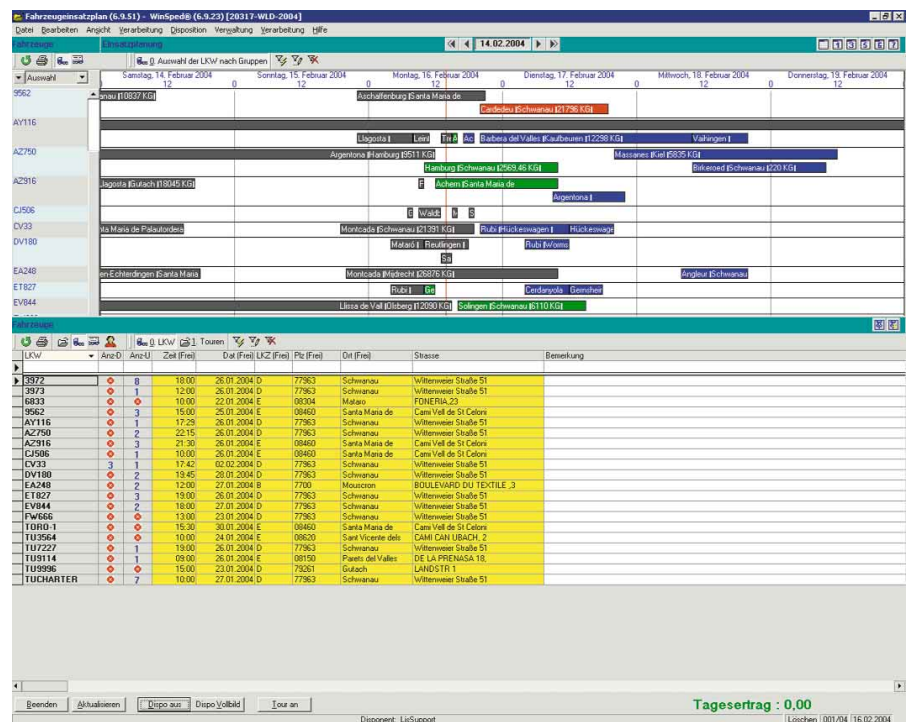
Fahrzeugeinsatzplan (6.9.51) - WinSped® (6.9.23) [20317-WLD-2004]

Datei Bearbeiten Ansicht Verarbeitung Disposition Verwaltung Verarbeitung Hilfe

Fahrzeuge Einsatzplanung

14.02.2004

0 Auswahl der LKW nach Gruppen

Auswahl

Samstag, 14. Februar 2004 12 0 Sonntag, 15. Februar 2004 12 0 Montag, 16. Februar 2004 12 0 Dienstag, 17. Februar 2004 12 0 Mittwoch, 18. Februar 2004 12 0 Donnerstag, 19. Februar 2004 12

9562 anau [10837 KG] Aschaffenburg [Santa Maria de Cardedeu [Schwanau [21796 KG]

AY116 Llagosta | Leinf Tr A Ac Barbera del Valles [Kaufbeuren [12298 KG] Vaihingen |

AZ750 Argentona [Hamburg [9511 KG] Massanes [Kiel [5835 KG] Hamburg [Schwanau [2569,46 KG] Birkeroed [Schwanau [220 KG]

AZ916 Llagosta [Gutach [18045 KG] F Achern [Santa Maria de Argentona |

CJ506 B Waldb I S

CV33 nta Maria de Palautordera Montcada [Schwanau [21391 KG] Rubi [Hückeswagen | Hückeswage

DV180 Mataró | Reutlingen | Sa Rubi [Worms

EA248 en-Echterdingen [Santa Maria Montcada [Midrecht [26876 KG] Angleur [Schwanau

ET827 Rubi | Ge Cerdanyola Geinsheir

EV844 Lliesa de Vall [Olsberg [12090 KG] Solingen [Schwanau [6110 KG]

Fahrzeuge

0 LKW 1 Touren

| LKW | Anz-D | Anz-U | Zeit (Frei) | Dat (Frei) | LKZ (Frei) | Plz (Frei) | Ort (Frei) | Strasse | Bemerkung |
|---|---|---|---|---|---|---|---|---|---|
| 3972 | | 8 | 18:00 | 26.01.2004 | D | 77963 | Schwanau | Wittenweier Straße 51 | |
| 3973 | | 1 | 12:00 | 26.01.2004 | D | 77963 | Schwanau | Wittenweier Straße 51 | |
| 6833 | | | 10:00 | 22.01.2004 | E | 08304 | Mataro | FONERIA,23 | |
| 9562 | | 3 | 15:00 | 25.01.2004 | E | 08460 | Santa Maria de | Cami Vell de St Celoni | |
| AY116 | | 1 | 17:29 | 26.01.2004 | D | 77963 | Schwanau | Wittenweier Straße 51 | |
| AZ750 | | 2 | 22:15 | 26.01.2004 | D | 77963 | Schwanau | Wittenweier Straße 51 | |
| AZ916 | | 3 | 21:30 | 26.01.2004 | E | 08460 | Santa Maria de | Cami Vell de St Celoni | |
| CJ506 | | 1 | 10:00 | 26.01.2004 | E | 08460 | Santa Maria de | Cami Vell de St Celoni | |
| CV33 | 3 | 1 | 17:42 | 02.02.2004 | D | 77963 | Schwanau | Wittenweier Straße 51 | |
| DV180 | | 2 | 19:45 | 28.01.2004 | D | 77963 | Schwanau | Wittenweier Straße 51 | |
| EA248 | | 2 | 12:00 | 27.01.2004 | B | 7700 | Mouscron | BOULEVARD DU TEXTILE ,3 | |
| ET827 | | 3 | 19:00 | 26.01.2004 | D | 77963 | Schwanau | Wittenweier Straße 51 | |
| EV844 | | 2 | 18:00 | 27.01.2004 | D | 77963 | Schwanau | Wittenweier Straße 51 | |
| FW666 | | | 13:00 | 23.01.2004 | D | 77963 | Schwanau | Wittenweier Straße 51 | |
| TORO-1 | | | 15:30 | 30.01.2004 | E | 08460 | Santa Maria de | Cami Vell de St Celoni | |
| TU3564 | | | 10:00 | 24.01.2004 | E | 08620 | Sant Vicente dels | CAMI CAN UBACH, 2 | |
| TU7227 | | 1 | 19:00 | 26.01.2004 | D | 77963 | Schwanau | Wittenweier Straße 51 | |
| TU9114 | | 1 | 09:00 | 26.01.2004 | E | 08150 | Parets del Valles | DE LA PRENASA 18, | |
| TU9996 | | | 15:00 | 23.01.2004 | D | 79261 | Gutach | LANDSTR 1 | |
| TUCHARTER | | 7 | 10:00 | 27.01.2004 | D | 77963 | Schwanau | Wittenweier Straße 51 | |

Beenden Aktualisieren Dispo aus Dispo Vollbild Tour an

Tagesertrag : 0,00

Disponent: LisSupport Löschen 001/04 16.02.2004